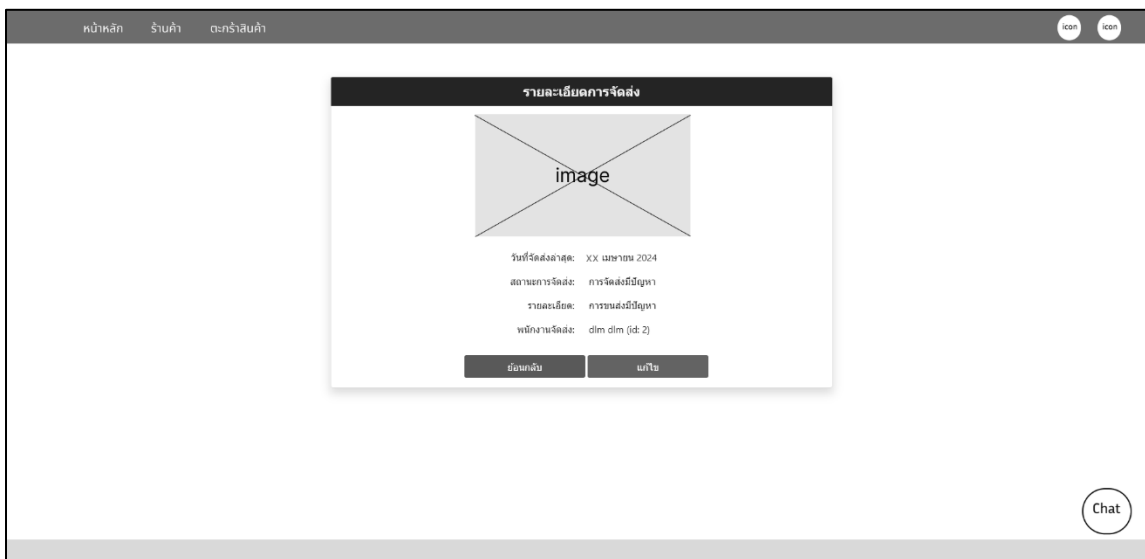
หน้าหลัก ร้านค้า ตะกร้าสินค้า

icon icon

รายละเอียดการจัดส่ง

image

วันที่จัดส่งล่าสุด: XX เมษายน 2024

สถานะการจัดส่ง: การจัดส่งมีปัญหา

รายละเอียด: การขนส่งมีปัญหา

พนักงานจัดส่ง: dlm dlm (id: 2)

ย้อนกลับ แก้ไข

Chat